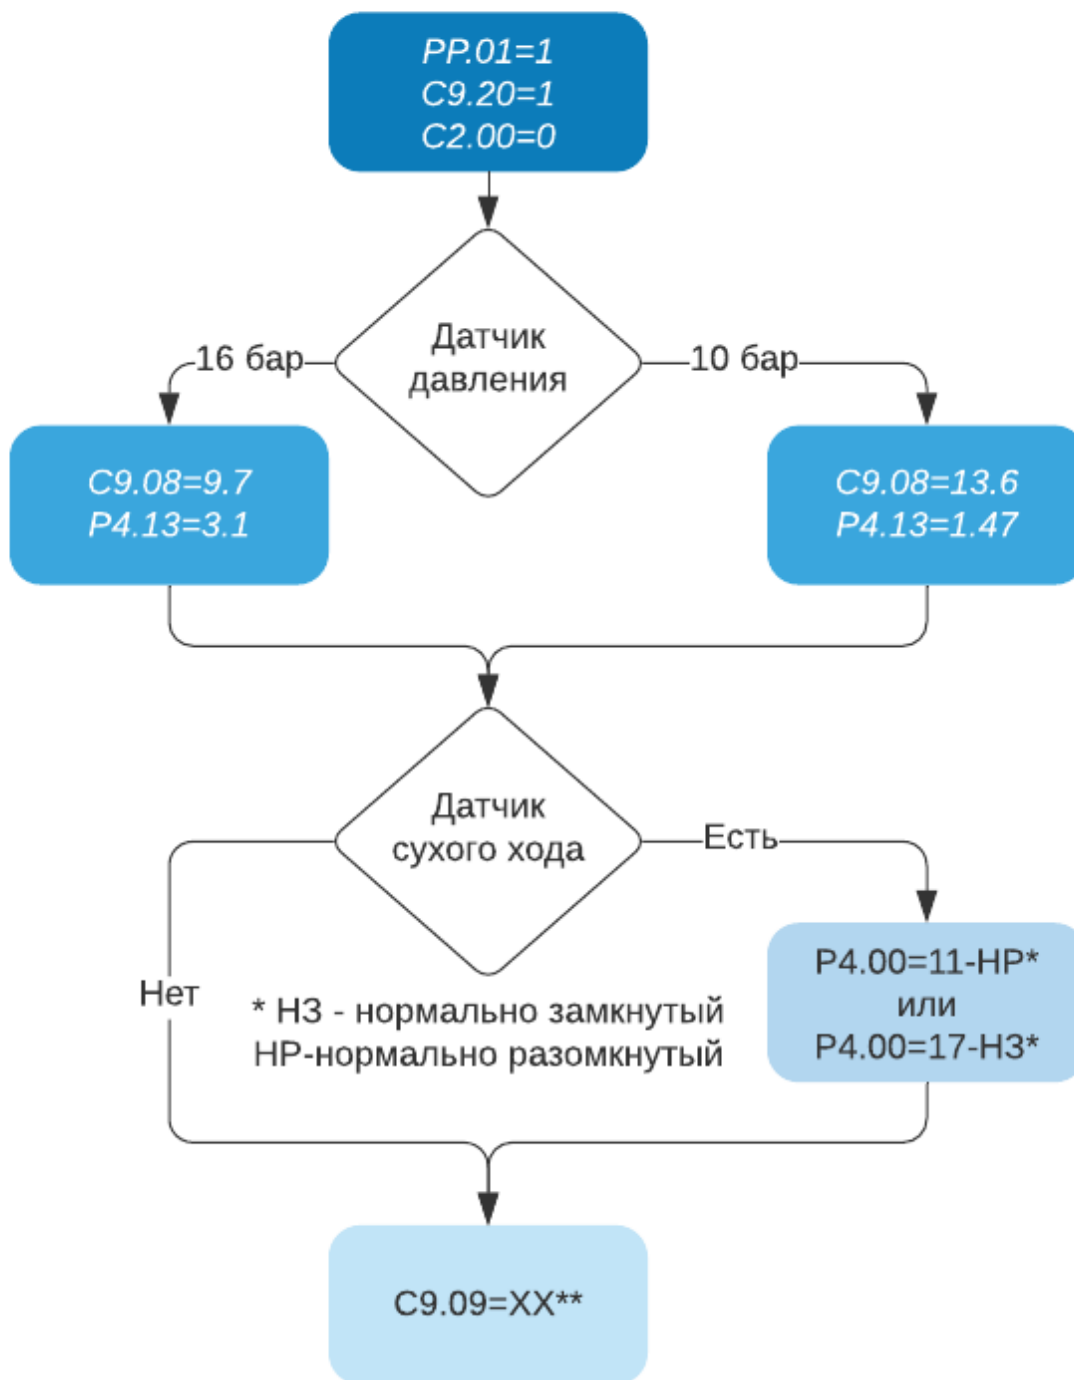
PP.01=1
C9.20=1
C2.00=0

Датчик давления

16 бар

10 бар

C9.08=9.7
P4.13=3.1

C9.08=13.6
P4.13=1.47

Датчик сухого хода

Есть

Нет

P4.00=11-НР*
или
P4.00=17-НЗ*

* НЗ - нормально замкнутый
НР-нормально разомкнутый

C9.09=XX**